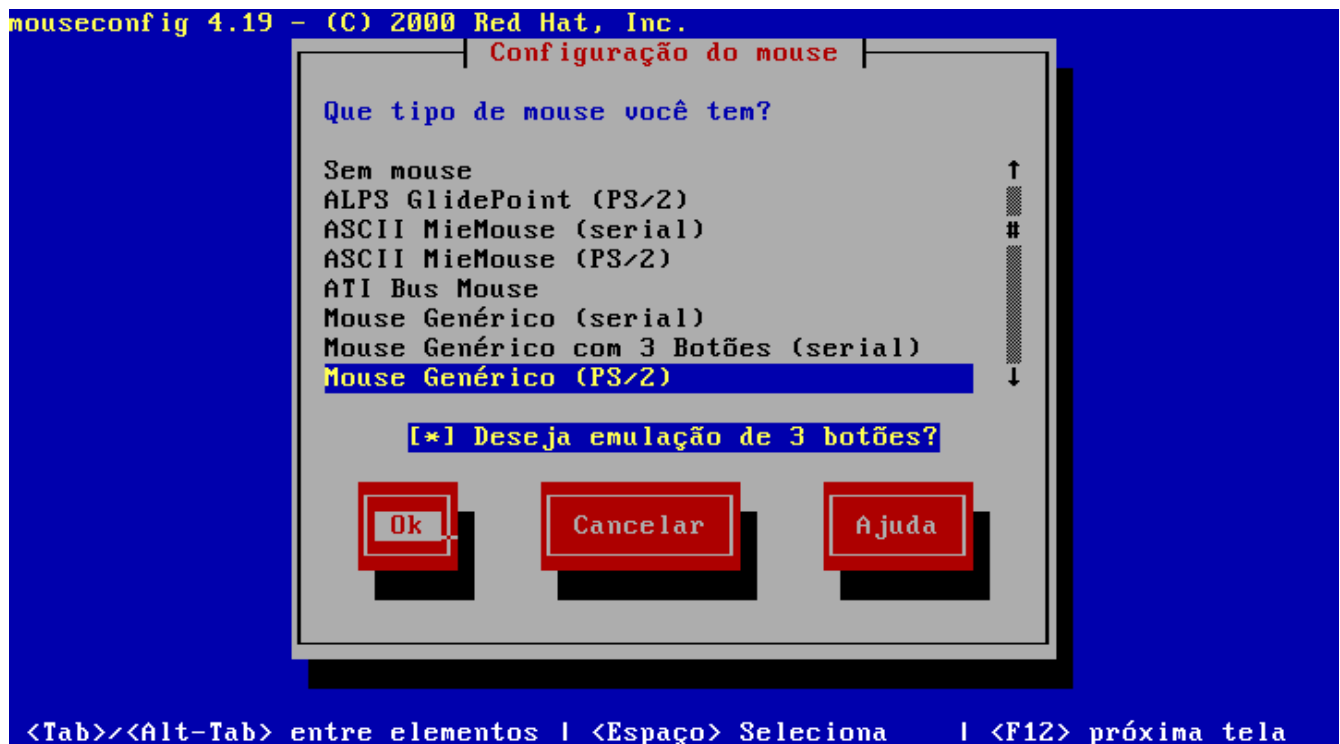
mouseconfig 4.19 - (C) 2000 Red Hat, Inc.

Configuração do mouse

Que tipo de mouse você tem?

Sem mouse
ALPS GlidePoint (PS/2)
ASCII MieMouse (serial)
ASCII MieMouse (PS/2)
ATI Bus Mouse
Mouse Genérico (serial)
Mouse Genérico com 3 Botões (serial)
Mouse Genérico (PS/2)

[*] Deseja emulação de 3 botões?

Ok

Cancelar

Ajuda

<Tab>/<Alt-Tab> entre elementos | <Espaço> Seleciona | <F12> próxima tela